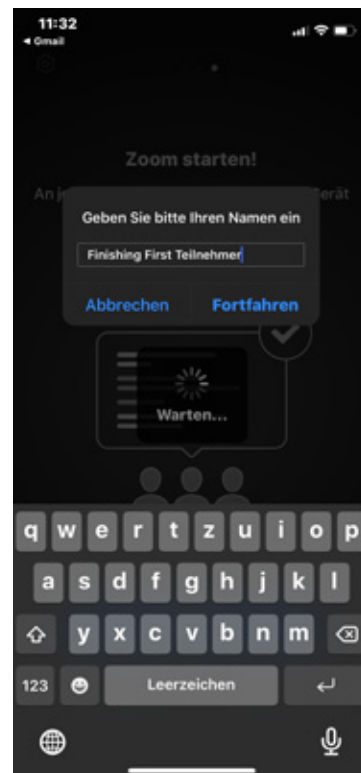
11:32
◂ Gmail

Zoom starten!

An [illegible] erät

Geben Sie bitte Ihren Namen ein

Finishing First Teilnehmer

Abbrechen

Fortfahren

Warten...

q w e r t z u i o p
a s d f g h j k l
y x c v b n m
123
Leerzeichen